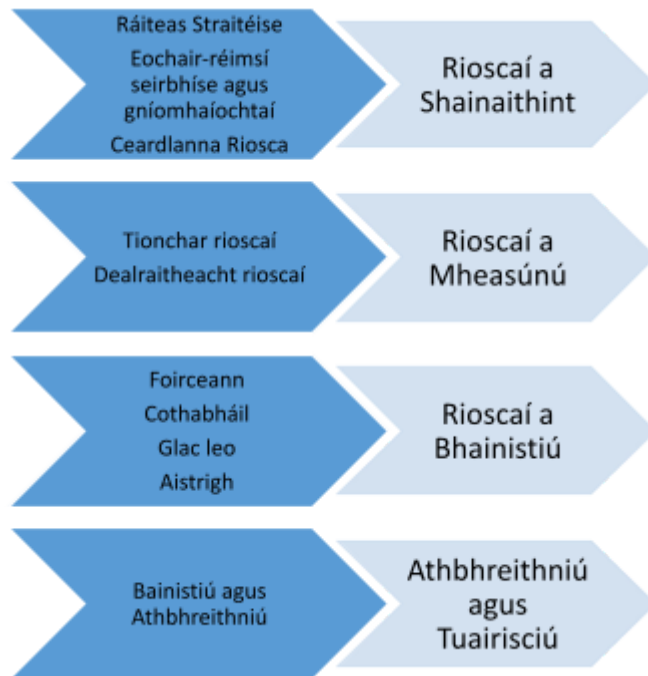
Ráiteas Straitéise
Eochair-réimsí seirbhíse agus gníomhaíochtaí
Ceardlanna Riosca

Rioscaí a Shainaithint

Tionchar rioscaí
Dealraitheacht rioscaí

Rioscaí a Mheasúnú

Foirceann
Cothabháil
Glac leo
Aistrigh

Rioscaí a Bhainistiú

Bainistiú agus Athbhreithniú

Athbhreithniú agus Tuairisciú